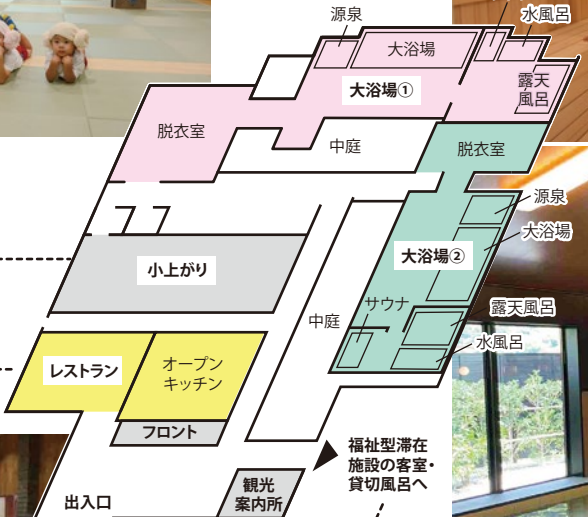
源泉

大浴場

水風呂

露天風呂

大浴場①

脱衣室

中庭

脱衣室

源泉

大浴場

大浴場②

小上がり

中庭

サウナ

露天風呂

水風呂

レストラン

オープンキッチン

フロント

福祉型滞在施設の客室・貸切風呂へ

観光案内所

出入口